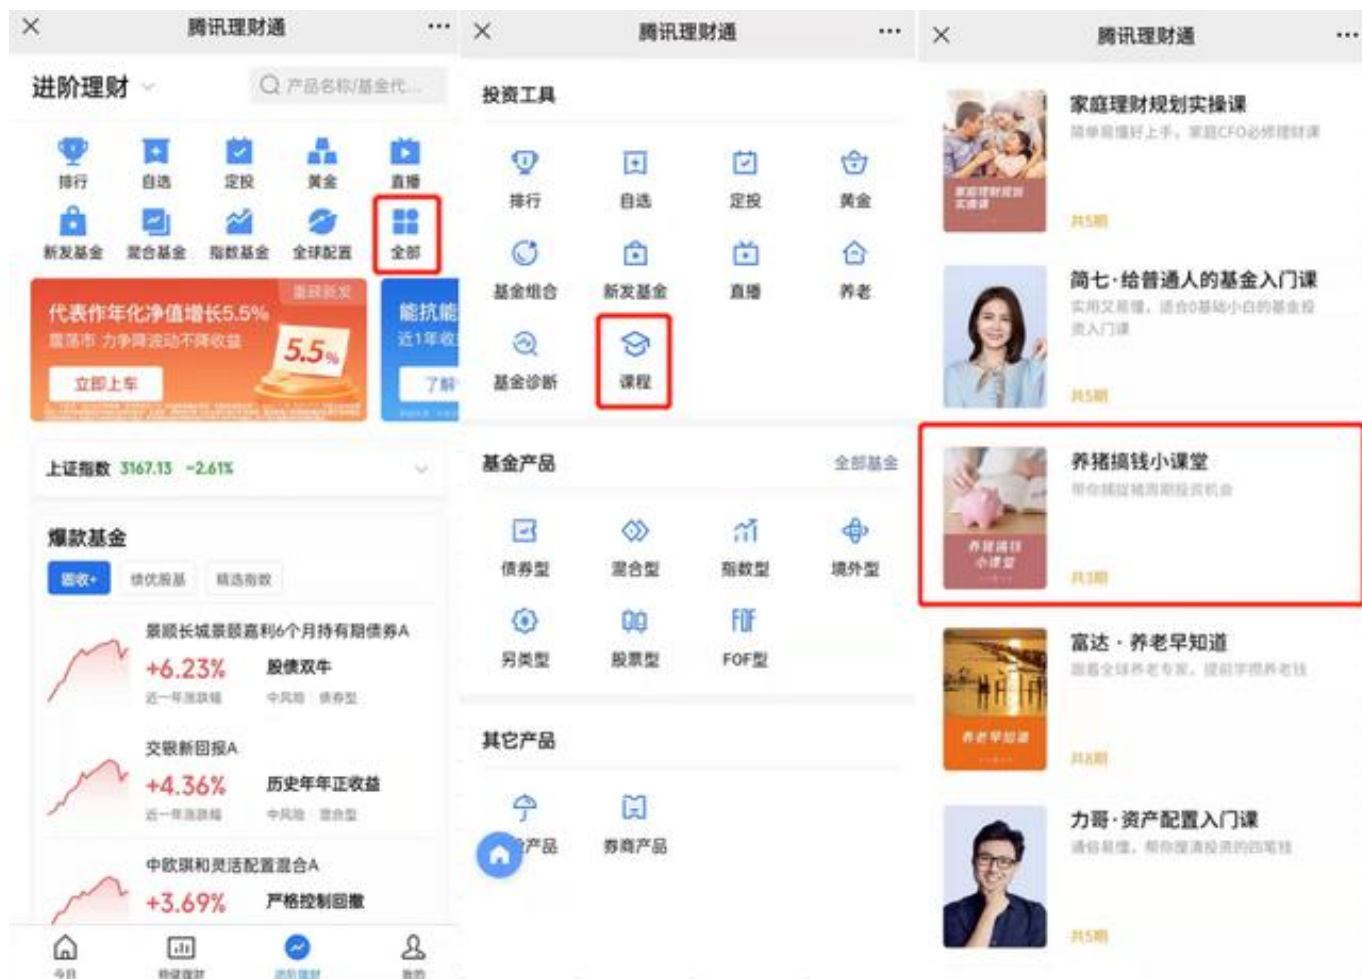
× 腾讯理财通 ···

进阶理财 产品名称/基金代...

排行 自选 定投 黄金 直播
新发基金 混合基金 指数基金 全球配置 全部

代表作年化净值增长5.5%
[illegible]
立即上车
5.5%

能抗能
近1年收
了解

上证指数 3167.13 -2.61%

爆款基金
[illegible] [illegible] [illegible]

景顺长城景颐嘉利6个月持有期债券A
+6.23%
近一年涨跌幅
股债双牛
中风险 债券型

交银新回报A
+4.36%
近一年涨跌幅
历史年年正收益
中风险 混合型

中欧琪和灵活配置混合A
+3.69%
严格控制回撤

今日 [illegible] 进阶理财 我的

× 腾讯理财通 ···

投资工具

排行 自选 定投 黄金
基金组合 新发基金 直播 养老
基金诊断 课程

基金产品 全部基金

债券型 混合型 指数型 境外型
另类型 股票型 FOF型

其它产品

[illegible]产品 券商产品

× 腾讯理财通 ···

家庭理财规划实操课
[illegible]
共5期

简七·给普通人的基金入门课
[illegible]
共5期

养猪搞钱小课堂
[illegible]
共3期

富达·养老早知道
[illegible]
共8期

力哥·资产配置入门课
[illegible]
共5期